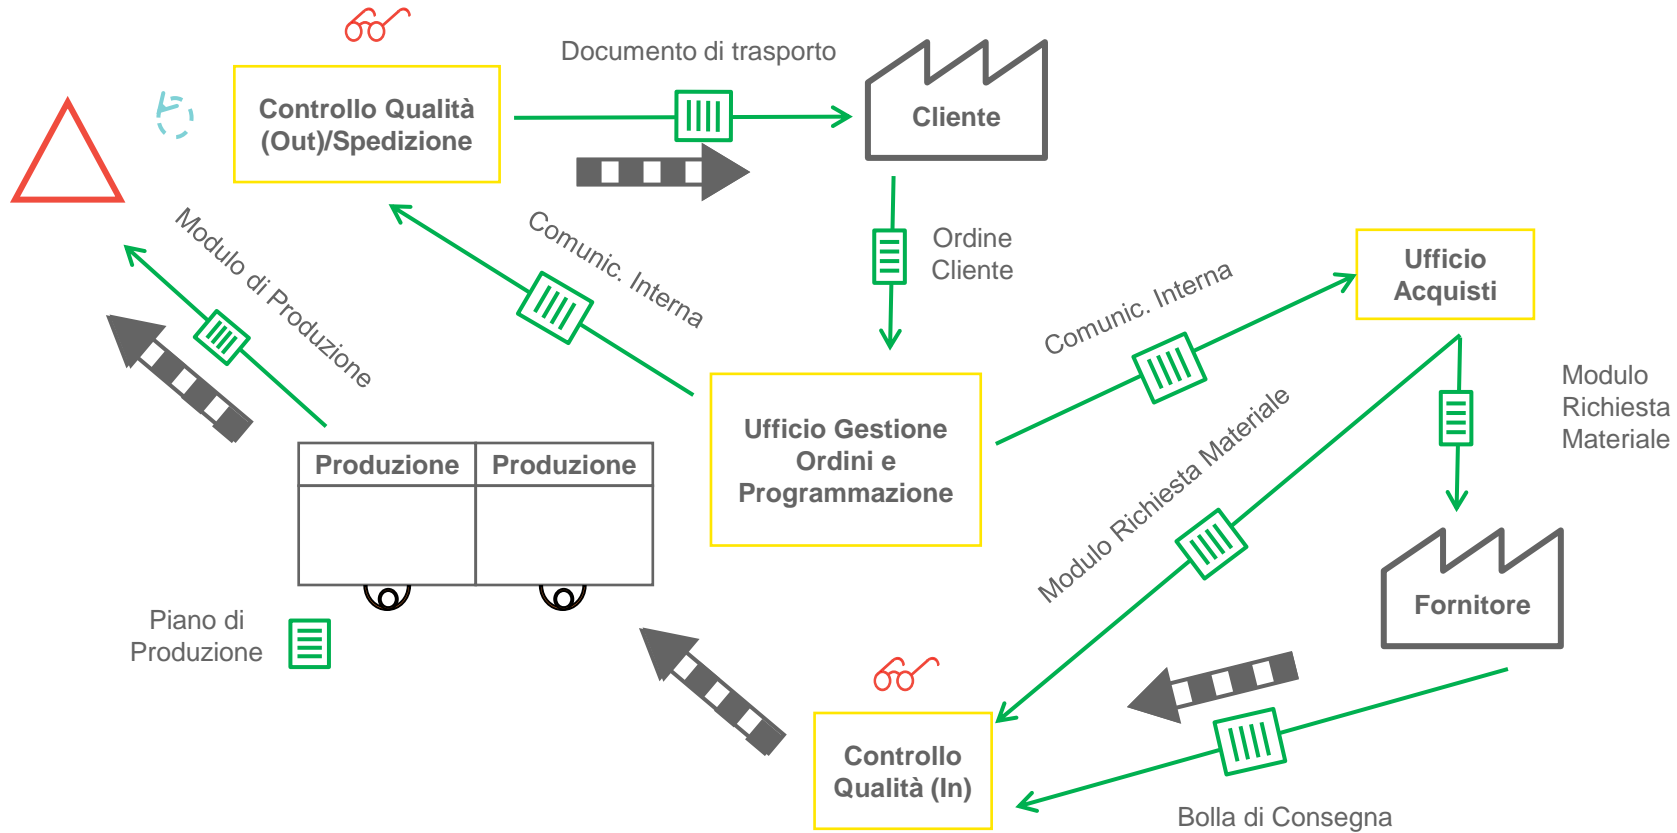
Controllo Qualità (Out)/Spedizione

Documento di trasporto

Cliente

Ordine Cliente

Comunic. Interna

Modulo di Produzione

Comunic. Interna

Ufficio Acquisti

Modulo Richiesta Materiale

Ufficio Gestione Ordini e Programmazione

Produzione

Produzione

Modulo Richiesta Materiale

Fornitore

Piano di Produzione

Controllo Qualità (In)

Bolla di Consegna